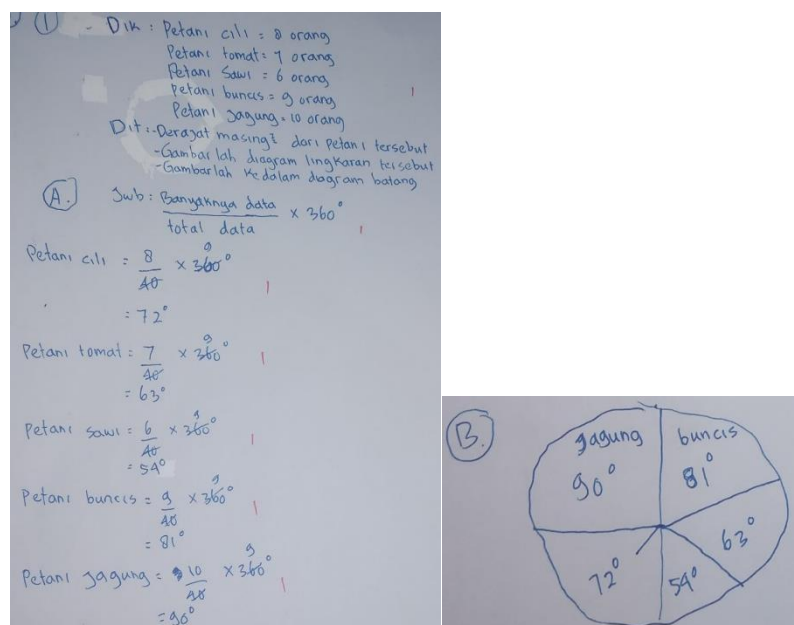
① - Dik : Petani cili = 8 orang
Petani tomat = 7 orang
Petani Sawi = 6 orang
Petani buncis = 9 orang
Petani Jagung = 10 orang

Dit : -Derajat masing² dari petani tersebut
-Gambarlah diagram lingkaran tersebut
-Gambarlah kedalam diagram batang

(A.) Jwb : $\frac{\text{Banyaknya data}}{\text{total data}} \times 360°$

Petani cili = $\frac{8}{40} \times 360°$
= 72°

Petani tomat = $\frac{7}{40} \times 360°$
= 63°

Petani sawi = $\frac{6}{40} \times 360°$
= 54°

Petani buncis = $\frac{9}{40} \times 360°$
= 81°

Petani Jagung = $\frac{10}{40} \times 360°$
= 90°

(B.)
jagung 90°
buncis 81°
63°
54°
72°